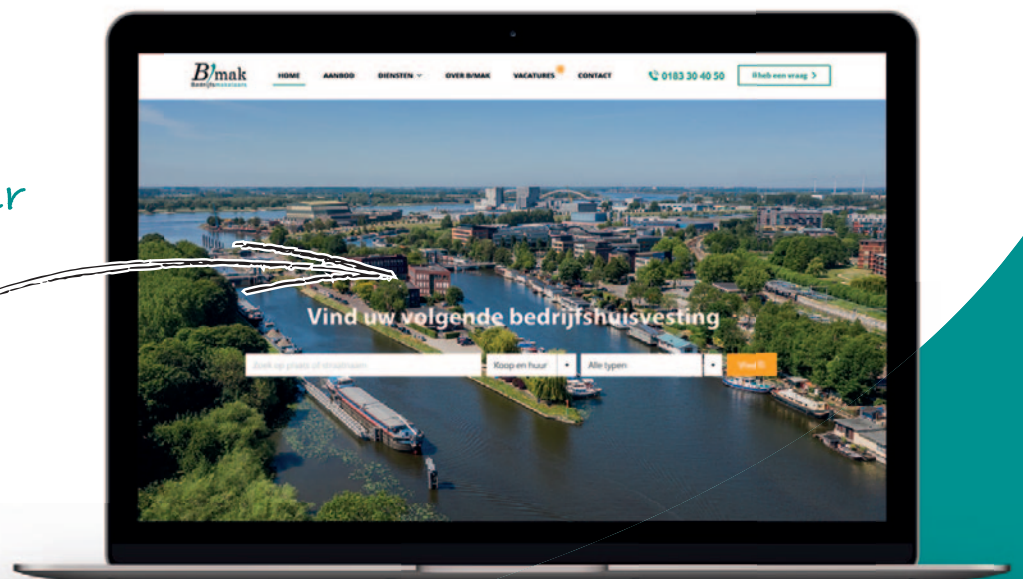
r

B/mak
Bedrijfsmakelaars

HOME AANBOD DIENSTEN OVER B/MAK VACATURES CONTACT

0183 30 40 50

Ik heb een vraag >

Vind uw volgende bedrijfshuisvesting

Zoek op plaats of straatnaam

Koop en huur

Alle typen

Vind